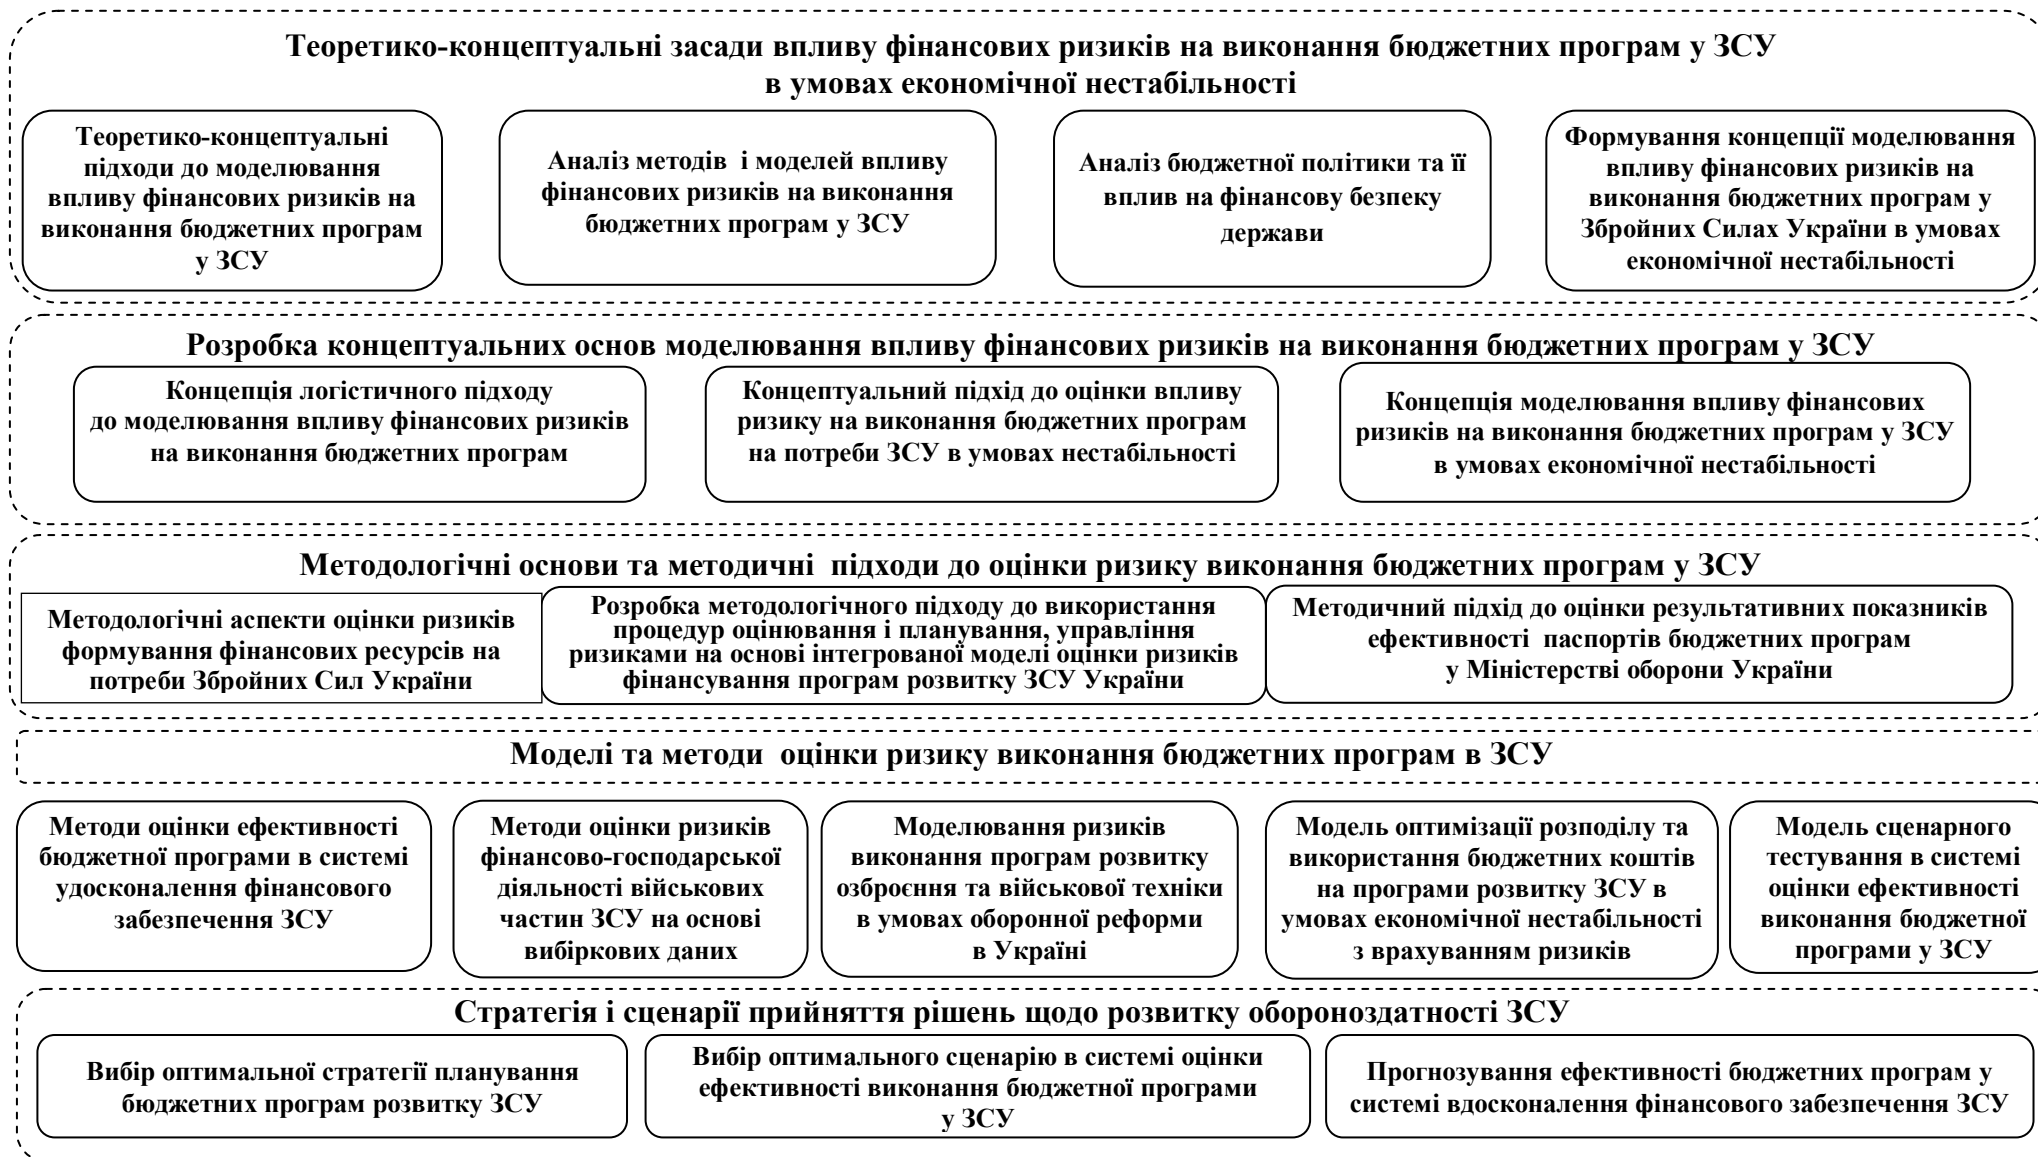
Теоретико-концептуальні засади впливу фінансових ризиків на виконання бюджетних програм у ЗСУ в умовах економічної нестабільності

Теоретико-концептуальні підходи до моделювання впливу фінансових ризиків на виконання бюджетних програм у ЗСУ

Аналіз методів і моделей впливу фінансових ризиків на виконання бюджетних програм у ЗСУ

Аналіз бюджетної політики та її вплив на фінансову безпеку держави

Формування концепції моделювання впливу фінансових ризиків на виконання бюджетних програм у Збройних Силах України в умовах економічної нестабільності

Розробка концептуальних основ моделювання впливу фінансових ризиків на виконання бюджетних програм у ЗСУ

Концепція логістичного підходу до моделювання впливу фінансових ризиків на виконання бюджетних програм

Концептуальний підхід до оцінки впливу ризику на виконання бюджетних програм на потреби ЗСУ в умовах нестабільності

Концепція моделювання впливу фінансових ризиків на виконання бюджетних програм у ЗСУ в умовах економічної нестабільності

Методологічні основи та методичні підходи до оцінки ризику виконання бюджетних програм у ЗСУ

Методологічні аспекти оцінки ризиків формування фінансових ресурсів на потреби Збройних Сил України

Розробка методологічного підходу до використання процедур оцінювання і планування, управління ризиками на основі інтегрованої моделі оцінки ризиків фінансування програм розвитку ЗСУ України

Методичний підхід до оцінки результативних показників ефективності паспортів бюджетних програм у Міністерстві оборони України

Моделі та методи оцінки ризику виконання бюджетних програм в ЗСУ

Методи оцінки ефективності бюджетної програми в системі удосконалення фінансового забезпечення ЗСУ

Методи оцінки ризиків фінансово-господарської діяльності військових частин ЗСУ на основі вибіркових даних

Моделювання ризиків виконання програм розвитку озброєння та військової техніки в умовах оборонної реформи в Україні

Модель оптимізації розподілу та використання бюджетних коштів на програми розвитку ЗСУ в умовах економічної нестабільності з врахуванням ризиків

Модель сценарного тестування в системі оцінки ефективності виконання бюджетної програми у ЗСУ

Стратегія і сценарії прийняття рішень щодо розвитку обороноздатності ЗСУ

Вибір оптимальної стратегії планування бюджетних програм розвитку ЗСУ

Вибір оптимального сценарію в системі оцінки ефективності виконання бюджетної програми у ЗСУ

Прогнозування ефективності бюджетних програм у системі вдосконалення фінансового забезпечення ЗСУ